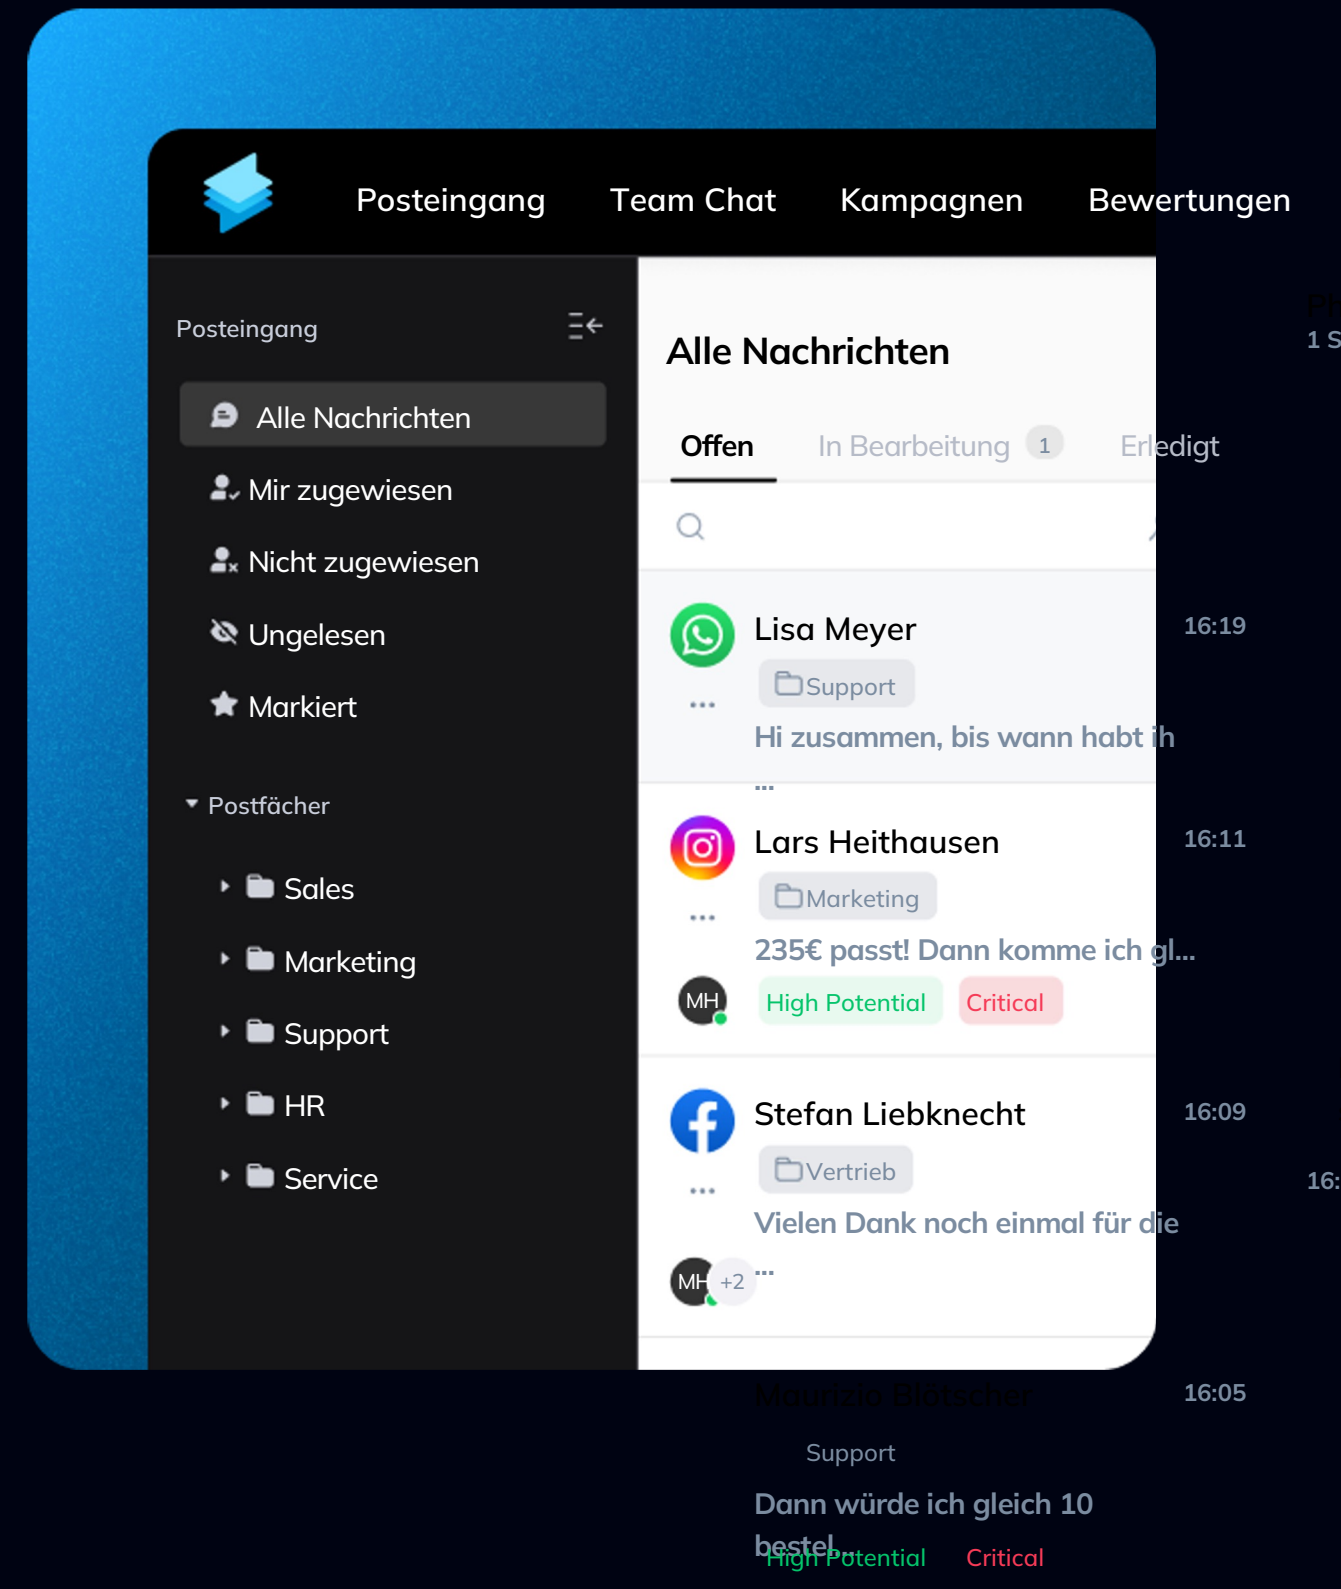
Posteingang Team Chat Kampagnen Bewertungen

Posteingang

Alle Nachrichten

Mir zugewiesen

Nicht zugewiesen

Ungelesen

Markiert

Postfächer

Sales

Marketing

Support

HR

Service

Alle Nachrichten

Offen In Bearbeitung 1 Erledigt

Lisa Meyer 16:19
Support
Hi zusammen, bis wann habt ih ...

Lars Heithausen 16:11
Marketing
235€ passt! Dann komme ich gl...
MH High Potential Critical

Stefan Liebknecht 16:09
Vertrieb
Vielen Dank noch einmal für die ...
MH +2

Maurizio Blötscher 16:05
Support
Dann würde ich gleich 10 bestel...
High Potential Critical

1 S

16: